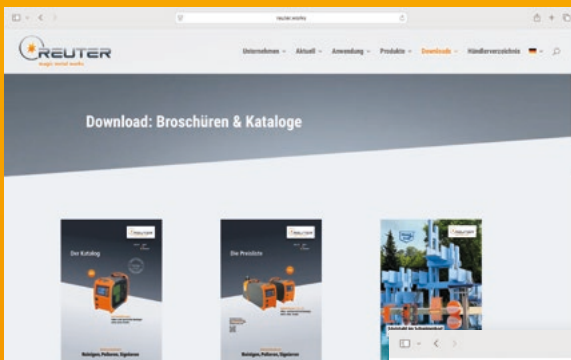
reuter.works

REUTER
magic metal works

Unternehmen Aktuell Anwendung Produkte Downloads Händlerverzeichnis

Download: Broschüren & Kataloge

REUTER
Der Katalog
Reinigen, Polieren, Signieren

REUTER
Die Preisliste
Reinigen, Polieren, Signieren

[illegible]